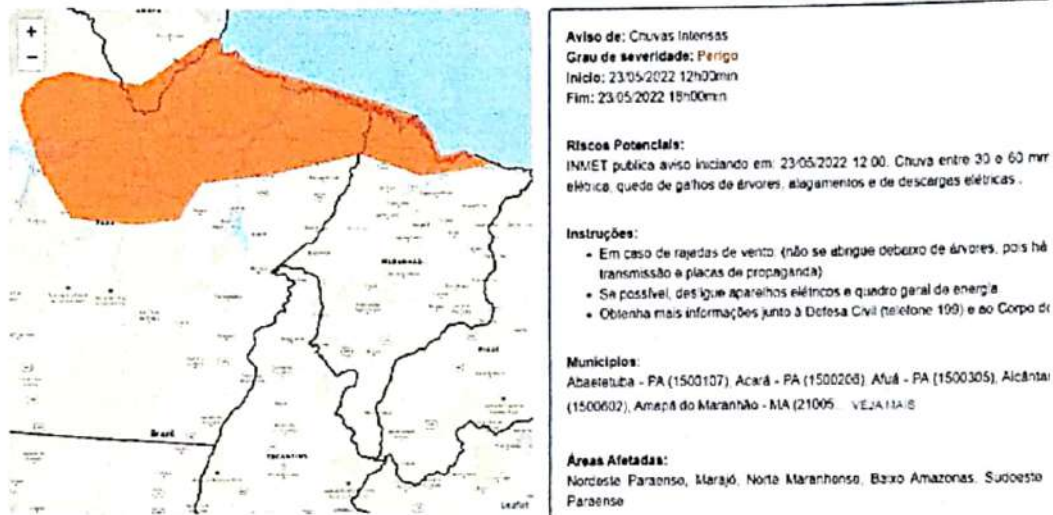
+
−

Leaflet

Aviso de: Chuvas Intensas
Grau de severidade: Perigo
Início: 23/05/2022 12h00min
Fim: 23/05/2022 18h00min

Riscos Potenciais:
INMET publica aviso iniciando em: 23/05/2022 12:00. Chuva entre 30 e 60 mm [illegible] elétrica, queda de galhos de árvores, alagamentos e de descargas elétricas.

Instruções:
• Em caso de rajadas de vento: (não se abrigue debaixo de árvores, pois há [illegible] transmissão e placas de propaganda)
• Se possível, desligue aparelhos elétricos e quadro geral de energia.
• Obtenha mais informações junto à Defesa Civil (telefone 199) e ao Corpo de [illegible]

Municípios:
Abaetetuba - PA (1500107), Acará - PA (1500206), Afuá - PA (1500305), Alcântara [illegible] (1500602), Amapá do Maranhão - MA (21005... VEJA MAIS

Áreas Afetadas:
Nordeste Paraense, Marajó, Norte Maranhense, Baixo Amazonas, Sudoeste Paraense